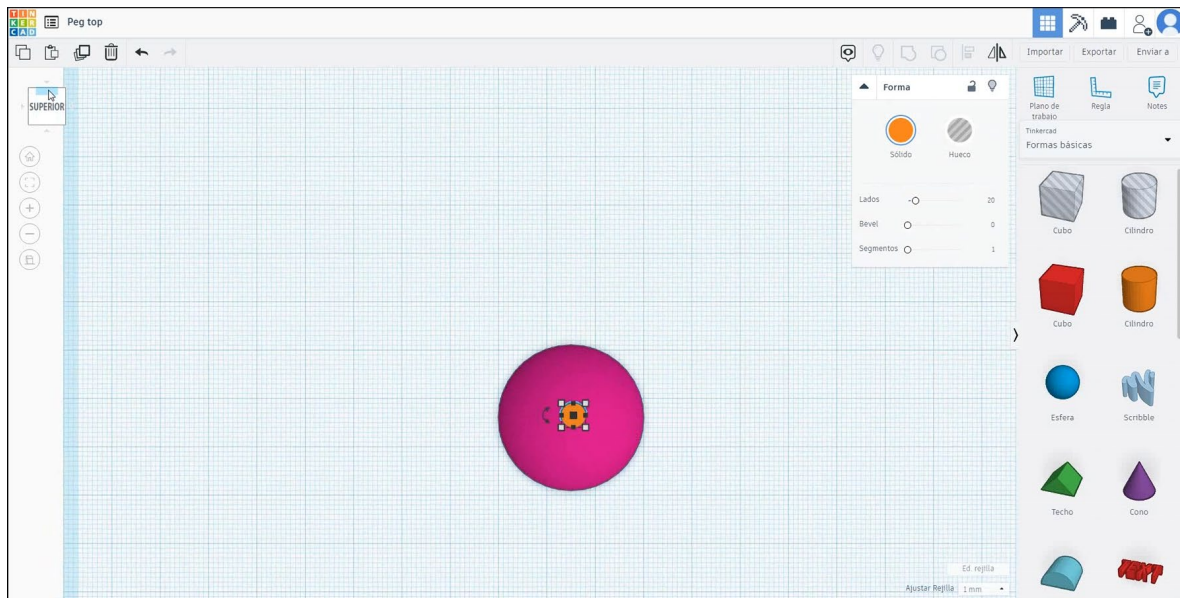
TIN KER CAD

Peg top

Importar Exportar Enviar a

SUPERIOR

Forma

Sólido Hueco

Lados 20
Bevel 0
Segmentos 1

Plano de trabajo Regla Notes

Tinkercad
Formas básicas

Cubo Cilindro
Cubo Cilindro
Esfera Scribble
Techo Cono

TEXT

Ed. rejilla
Ajustar Rejilla 1 mm